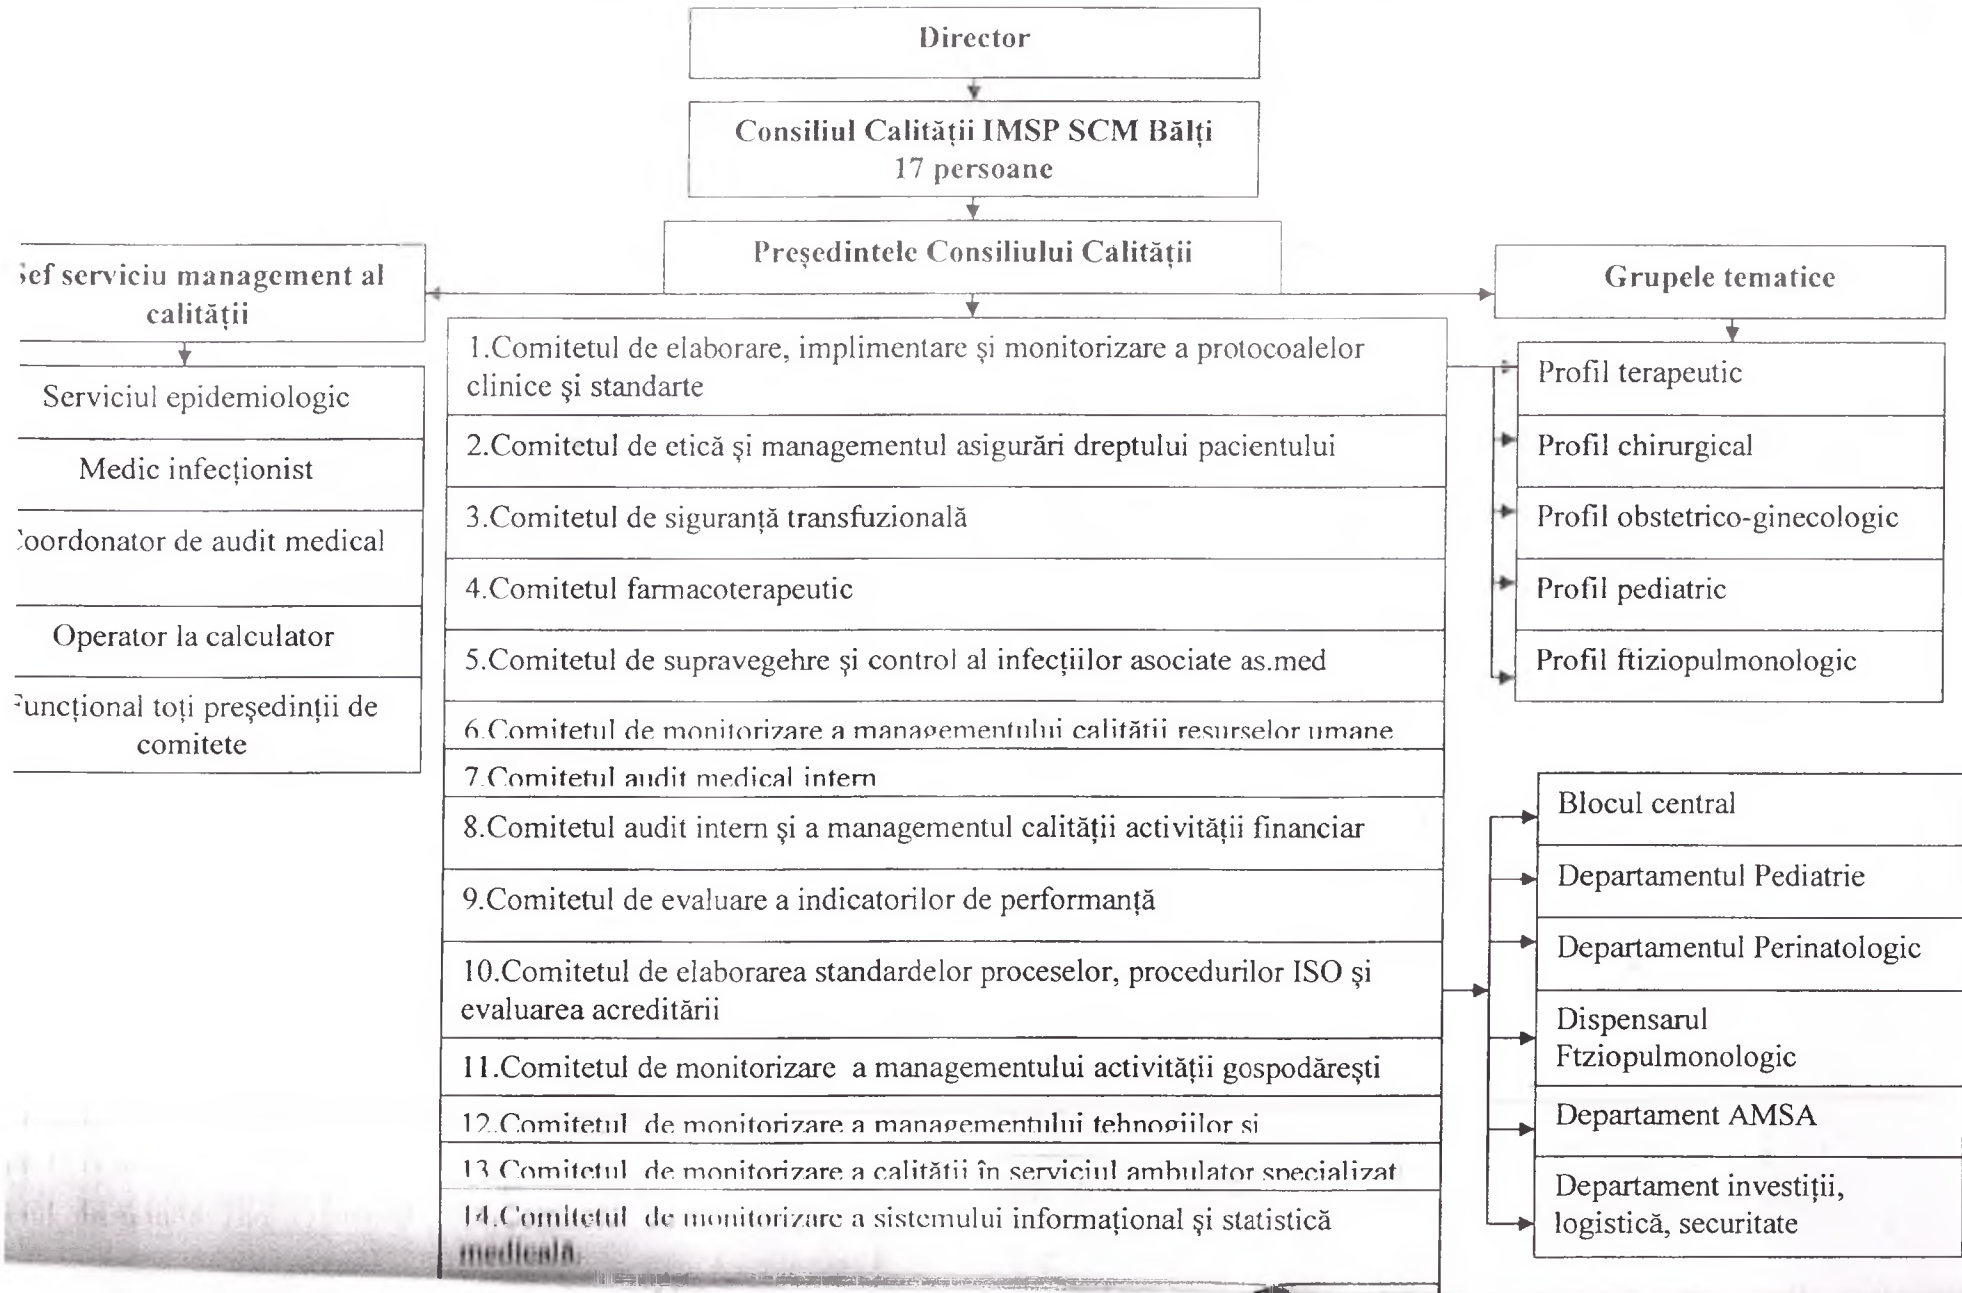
Director

Consiliul Calității IMSP SCM Bălți
17 persoane

Președintele Consiliului Calității

ief serviciu management al calității

Serviciul epidemiologic

Medic infecționist

'oordonator de audit medical

Operator la calculator

'uncțional toți președinții de comitete

1.Comitetul de elaborare, implimentare şi monitorizare a protocoalelor clinice şi standarte

2.Comitetul de etică şi managementul asigurări dreptului pacientului

3.Comitetul de siguranță transfuzională

4.Comitetul farmacoterapeutic

5.Comitetul de supravegehre şi control al infecțiilor asociate as.med

6.Comitetul de monitorizare a managementului calității resurselor umane

7.Comitetul audit medical intern

8.Comitetul audit intern şi a managementul calității activității financiar

9.Comitetul de evaluare a indicatorilor de performanță

10.Comitetul de elaborarea standardelor proceselor, procedurilor ISO şi evaluarea acreditării

11.Comitetul de monitorizare a managementului activității gospodăreşti

12.Comitetul de monitorizare a managementului tehnogiilor si

13.Comitetul de monitorizare a calității în serviciul ambulator specializat

14.Comitetul de monitorizare a sistemului informațional şi statistică medicală

Grupele tematice

Profil terapeutic

Profil chirurgical

Profil obstetrico-ginecologic

Profil pediatric

Profil ftiziopulmonologic

Blocul central

Departamentul Pediatrie

Departamentul Perinatologic

Dispensarul Ftziopulmonologic

Departament AMSA

Departament investiții, logistică, securitate